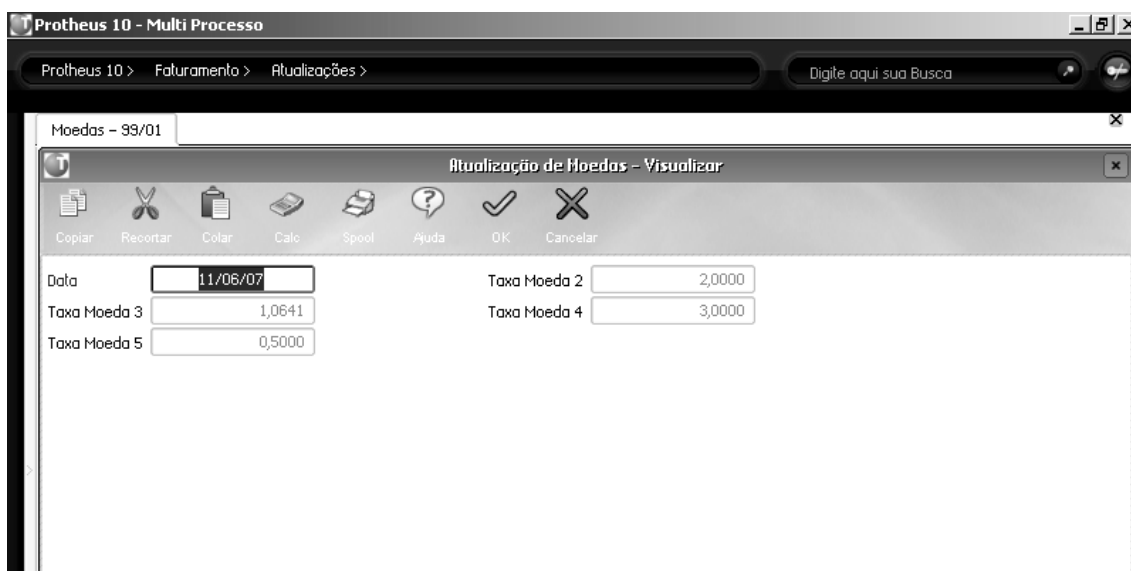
Protheus 10 - Multi Processo

Protheus 10 > Faturamento > Atualizações >

Digite aqui sua Busca

Moedas – 99/01

Atualização de Moedas – Visualizar

Copiar Recortar Colar Calc Spool Ajuda OK Cancelar

Data 11/06/07
Taxa Moeda 2 2,0000
Taxa Moeda 3 1,0641
Taxa Moeda 4 3,0000
Taxa Moeda 5 0,5000